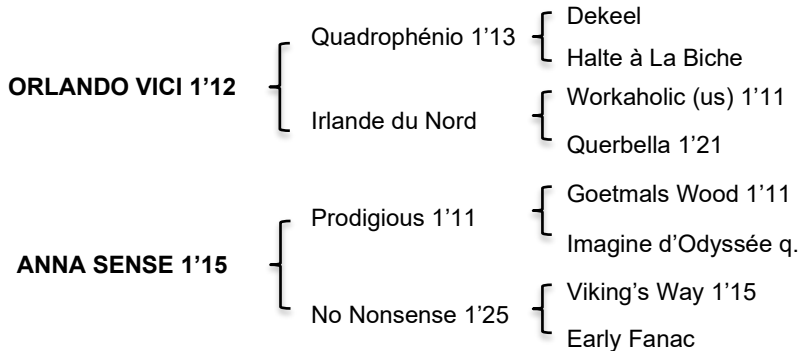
ORLANDO VICI 1'12

Quadrophénio 1'13

Dekeel

Halte à La Biche

Irlande du Nord

Workaholic (us) 1'11

Querbella 1'21

ANNA SENSE 1'15

Prodigious 1'11

Goetmals Wood 1'11

Imagine d'Odyssée q.

No Nonsense 1'25

Viking's Way 1'15

Early Fanac